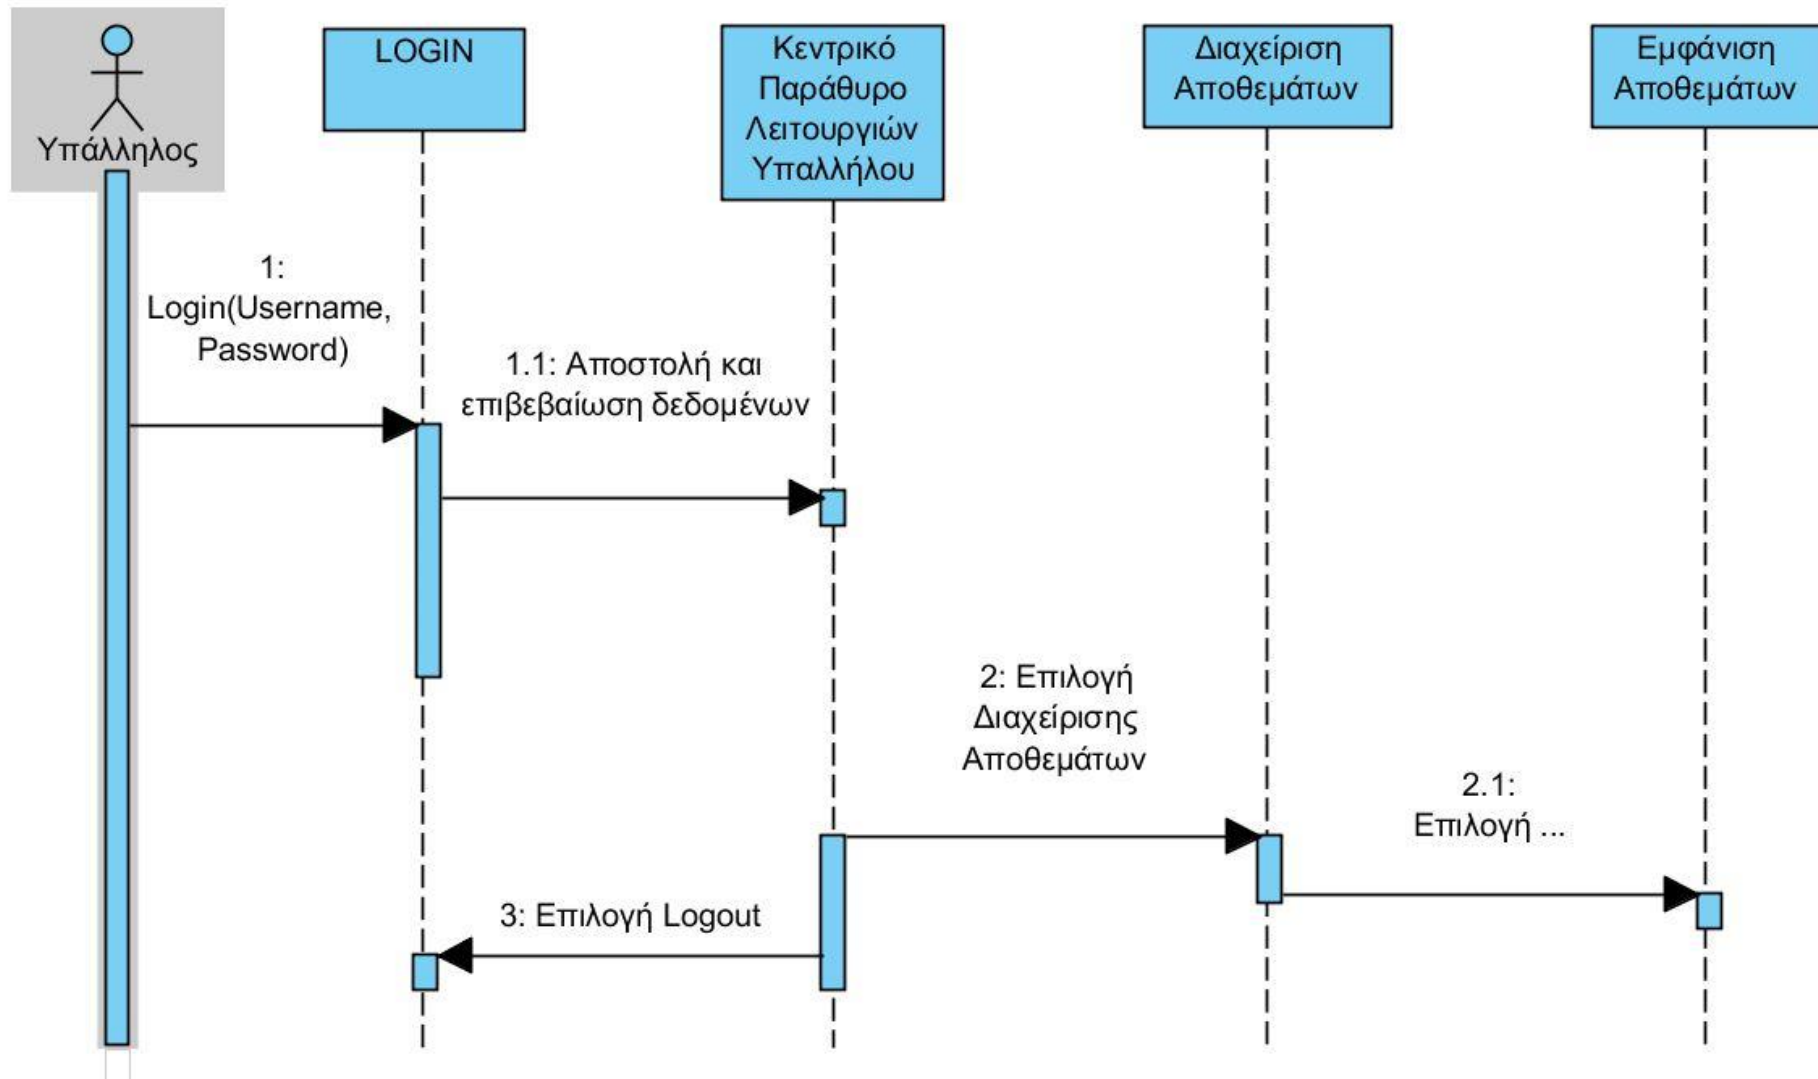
Υπάλληλος

LOGIN

Κεντρικό Παράθυρο Λειτουργιών Υπαλλήλου

Διαχείριση Αποθεμάτων

Εμφάνιση Αποθεμάτων

1: Login(Username, Password)

1.1: Αποστολή και επιβεβαίωση δεδομένων

2: Επιλογή Διαχείρισης Αποθεμάτων

2.1: Επιλογή ...

3: Επιλογή Logout